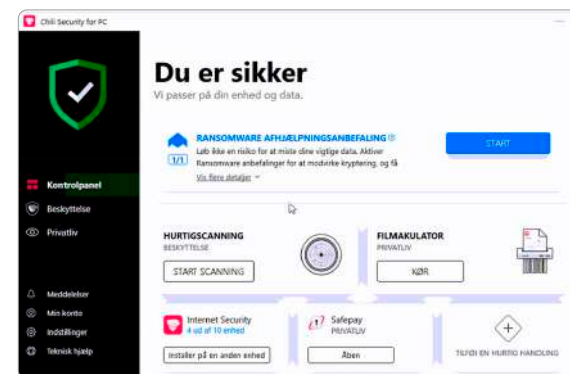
Chili Security for PC

Du er sikker

Vi passer på din enhed og data.

RANSOMWARE AFHJÆLPNINGSANBEFALING

1/1

Løb ikke en risiko for at miste dine vigtige data. Aktiver Ransomware anbefalinger for at modvirke kryptering, og få

Vis flere detaljer

START

Kontrolpanel

Beskyttelse

Privatliv

HURTIGSCANNING

BESKYTTELSE

START SCANNING

FILMAKULATOR

PRIVATLIV

KØR

Meddelelser

Min konto

Indstillinger

Teknisk hjælp

Internet Security

4 ud af 10 enhed

Installer på en anden enhed

Safepay

PRIVATLIV

Åben

TILFØJ EN HURTIG HANDLING